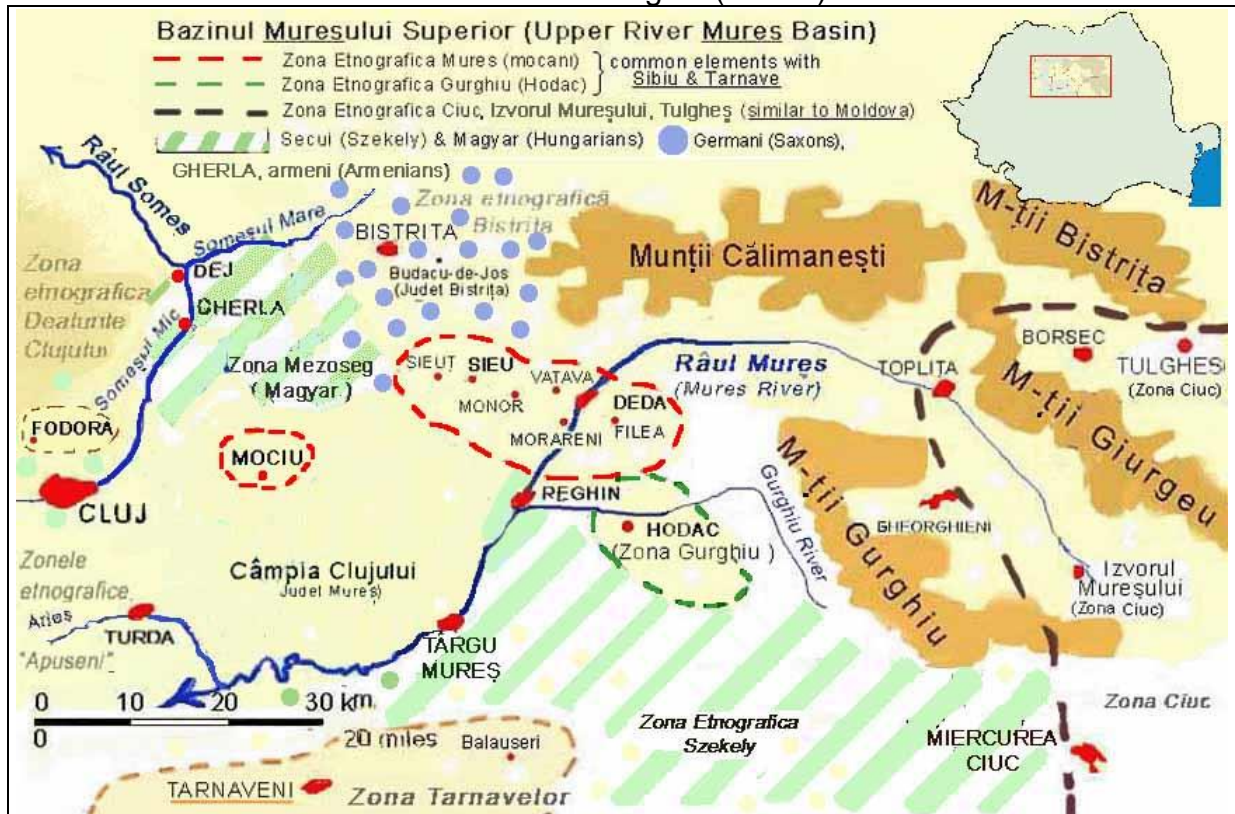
Bazinul Muresului Superior (Upper River Mures Basin)
Zona Etnografica Mures (mocani)
Zona Etnografica Gurghiu (Hodac)
common elements with Sibiu & Tarnave
Zona Etnografica Ciuc, Izvorul Mureşului, Tulgheş (similar to Moldova)
Secui (Szekely) & Magyar (Hungarians)
Germani (Saxons),
GHERLA, armeni (Armenians)
Râul Somes
Somesul Mare
Zona etnografică Bistrita
BISTRITA
Budacu-de-Jos (Judet Bistrita)
Munții Călimanești
M-ții Bistrița
Zona etnografica Dealurile Clujului
DEJ
GHERLA
Somesul Mic
Zona Mezoseg (Magyar)
SIEUT
SIEU
VATAVA
MONOR
Râul Mures (Mures River)
TOPLITA
BORSEC
TULGHES (Zona Ciuc)
M-ții Giurgeu
DEDA
FILEA
MORARENI
FODORA
MOCIU
CLUJ
REGHIN
HODAC (Zona Gurghiu)
Gurghiu River
M-ții Gurghiu
GHEORGHIENI
Izvorul Mureșului (Zona Ciuc)
Zonele etnografice
Câmpia Clujului Judet Mureș
Aries
TURDA
"Apuseni"
TÂRGU MUREȘ
0 10 20 30 km
0 20 miles
Balauseri
Zona Etnografica Szekely
MIERCUREA CIUC
Zona Ciuc
TARNAVENI
Zona Tarnavelor